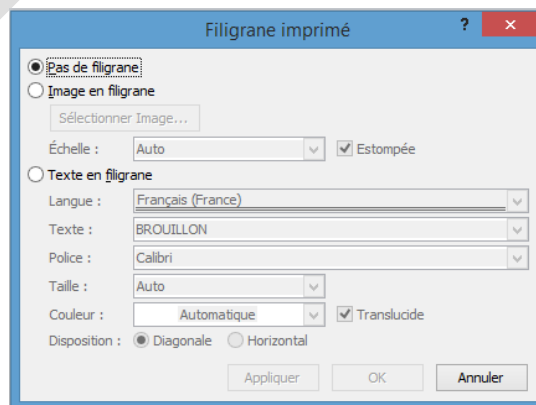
Filigrane imprimé

?

×

Pas de filigrane

Image en filigrane

Sélectionner Image...

Échelle : Auto

Estompée

Texte en filigrane

Langue : Français (France)

Texte : BROUILLON

Police : Calibri

Taille : Auto

Couleur : Automatique

Translucide

Disposition : Diagonale Horizontal

Appliquer

OK

Annuler